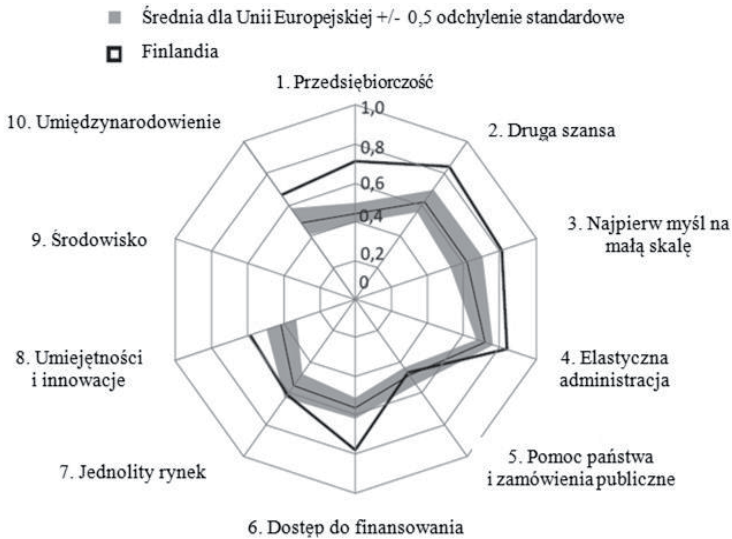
Średnia dla Unii Europejskiej +/- 0,5 odchylenie standardowe

Finlandia

1. Przedsiębiorczość

2. Druga szansa

3. Najpierw myśl na małą skalę

4. Elastyczna administracja

5. Pomoc państwa i zamówienia publiczne

6. Dostęp do finansowania

7. Jednolity rynek

8. Umiejętności i innowacje

9. Środowisko

10. Umiędzynarodowienie

1,0
0,8
0,6
0,4
0,2
0